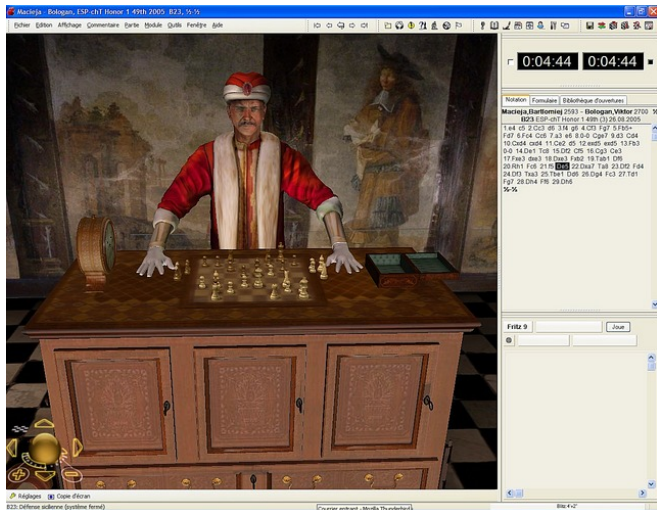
Macieja - Bologan, ESP-chT Honor 1 49th 2005 B23, ½-½

Fichier Edition Affichage Commentaire Partie Module Outils Fenêtre Aide

0:04:44 0:04:44

Notation Formulaire Bibliothèque d'ouvertures

Macieja,Bartlomiej 2593 - Bologan,Viktor 2700
B23 ESP-chT Honor 1 49th (3) 26.08.2005

1.e4 c5 2.Cc3 d6 3.f4 g6 4.Cf3 Fg7 5.Fb5+ Fd7 6.Fc4 Cc6 7.a3 e6 8.0-0 Cge7 9.d3 Cd4 10.Cxd4 cxd4 11.Ce2 d5 12.exd5 exd5 13.Fb3 0-0 14.De1 Tc8 15.Df2 Cf5 16.Cg3 Ce3 17.Fxe3 dxe3 18.Dxe3 Fxb2 19.Tab1 Df6 20.Rh1 Fc6 21.f5 Dd4 22.Dxa7 Ta8 23.Df2 Fd4 24.Df3 Txa3 25.Tbe1 Dd6 26.Dg4 Fc3 27.Td1 Fg7 28.Dh4 Ff6 29.Dh6
½-½

Fritz 9 Joue

Réglages Copie d'écran

B23: Défense sicilienne (système fermé)

Courrier entrant - Mozilla Thunderbird

Blitz 4+2"